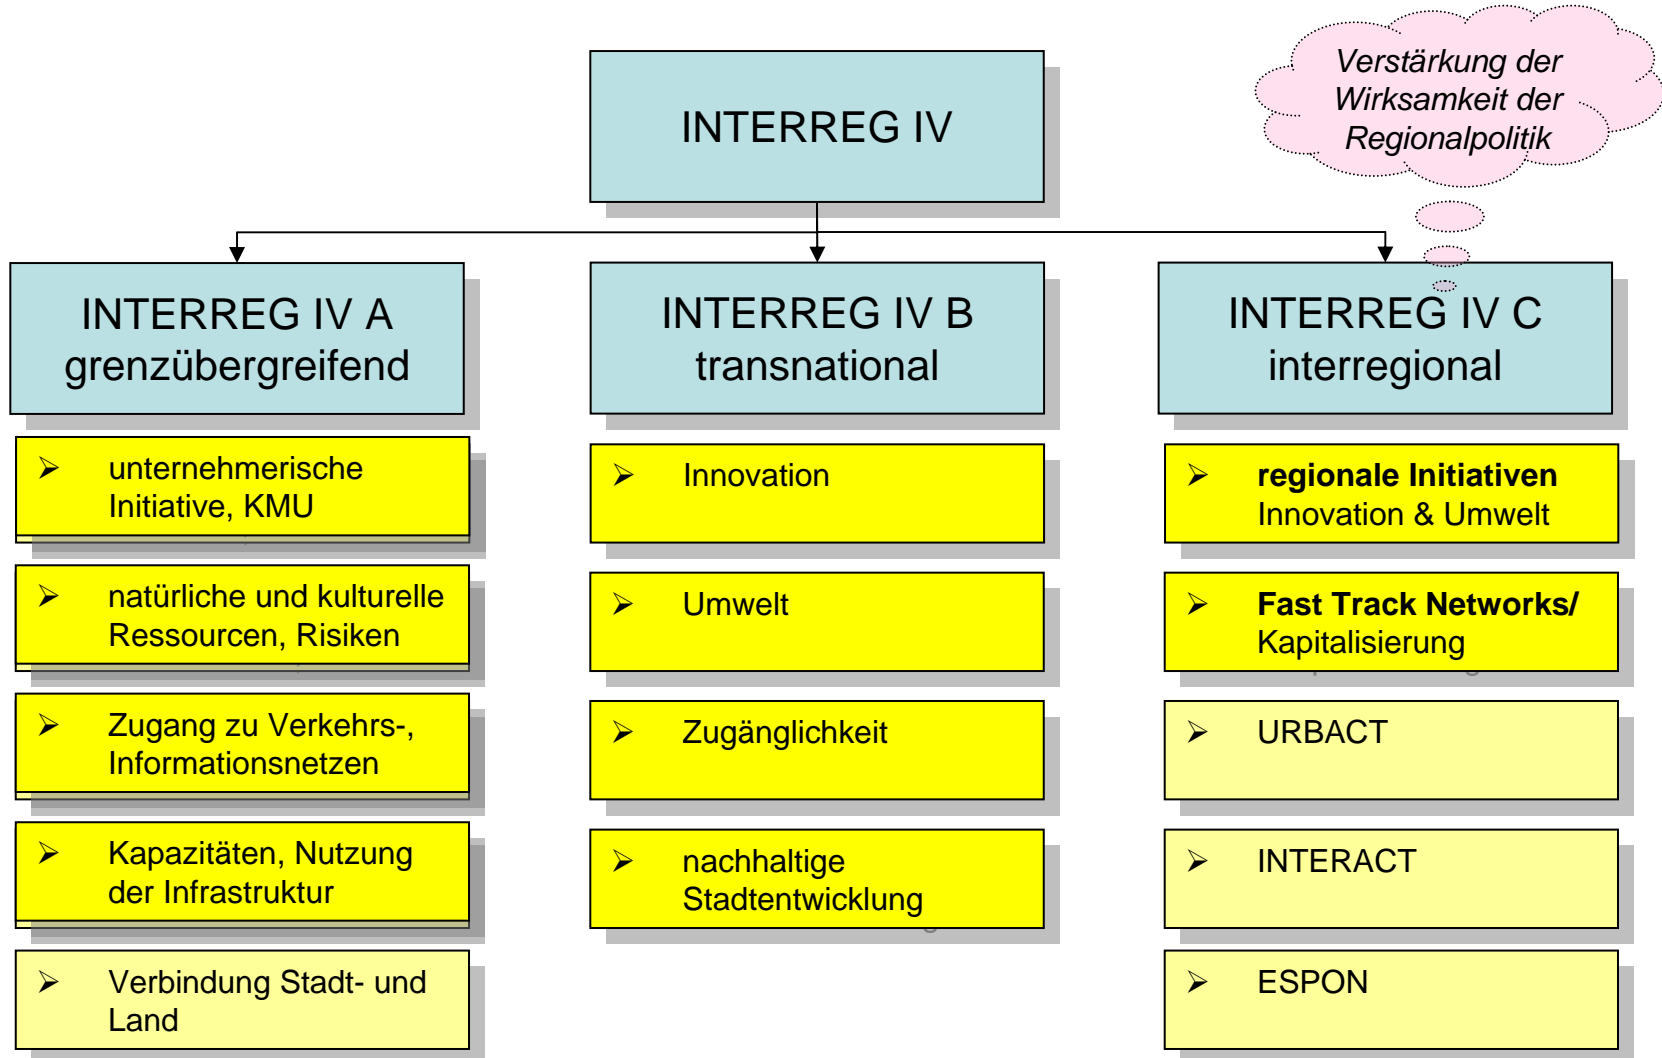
Verstärkung der Wirksamkeit der Regionalpolitik

INTERREG IV

INTERREG IV A
grenzübergreifend

- unternehmerische Initiative, KMU
- natürliche und kulturelle Ressourcen, Risiken
- Zugang zu Verkehrs-, Informationsnetzen
- Kapazitäten, Nutzung der Infrastruktur
- Verbindung Stadt- und Land

INTERREG IV B
transnational

- Innovation
- Umwelt
- Zugänglichkeit
- nachhaltige Stadtentwicklung

INTERREG IV C
interregional

- **regionale Initiativen** Innovation & Umwelt
- **Fast Track Networks/** Kapitalisierung
- URBACT
- INTERACT
- ESPON